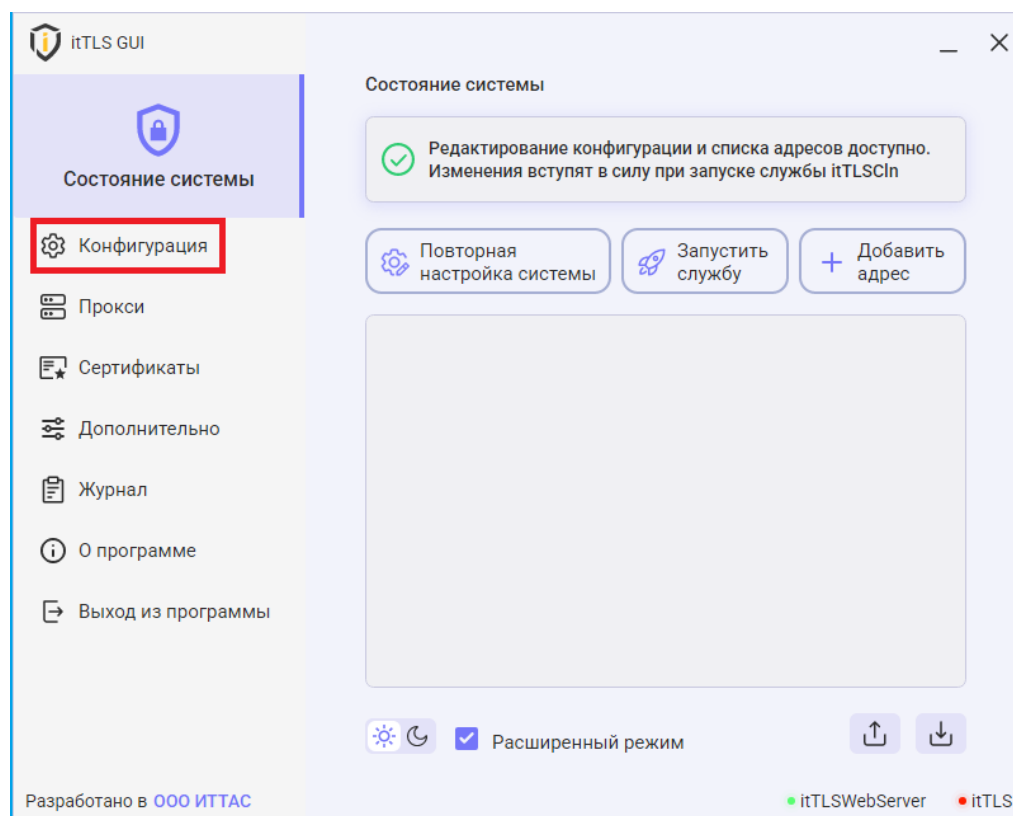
itTLS GUI

Состояние системы

Конфигурация

Прокси

Сертификаты

Дополнительно

Журнал

О программе

Выход из программы

Разработано в ООО ИТТАС

Состояние системы

Редактирование конфигурации и списка адресов доступно. Изменения вступят в силу при запуске службы itTLSCln

Повторная настройка системы

Запустить службу

Добавить адрес

Расширенный режим

itTLSWebServer itTLS